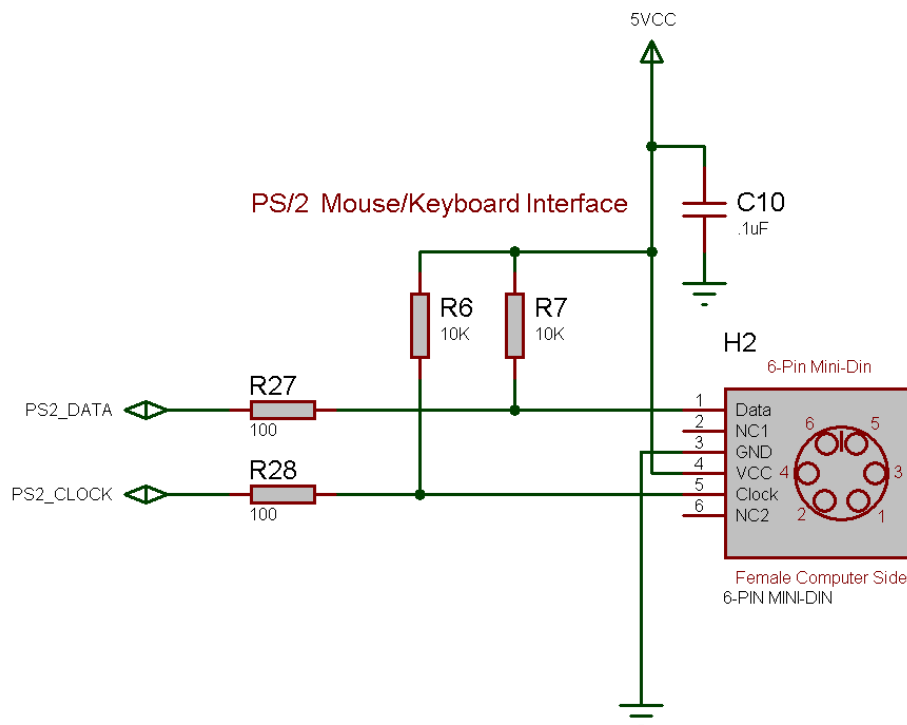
5VCC

PS/2 Mouse/Keyboard Interface

C10
.1uF

R6
10K

R7
10K

H2
6-Pin Mini-Din

PS2_DATA

R27
100

PS2_CLOCK

R28
100

1 Data
2 NC1
3 GND
4 VCC
5 Clock
6 NC2

6 5
4 3
2 1

Female Computer Side
6-PIN MINI-DIN